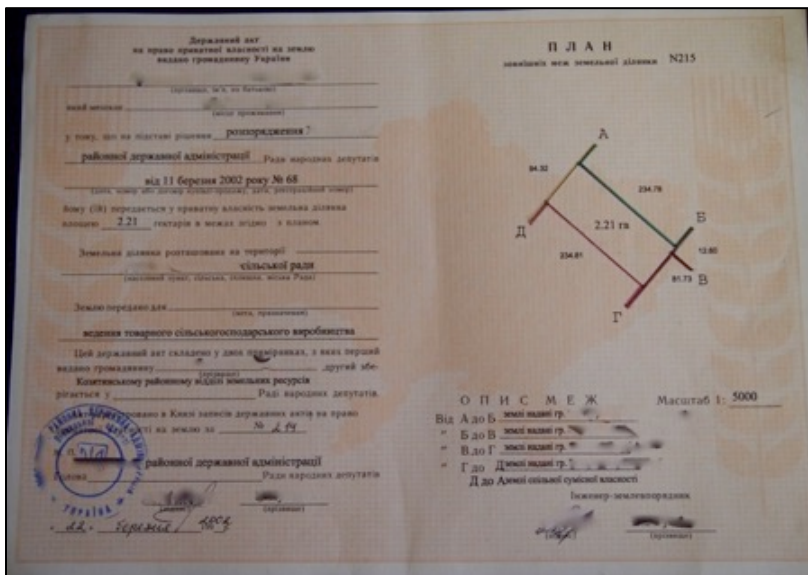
Державний акт
на право приватної власності на землю
видано громадянину України

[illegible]
(прізвище, ім'я, по батькові)

який мешкає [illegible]
(адреса проживання)

у тому, що на підставі рішення розпорядження 7
районної державної адміністрації Ради народних депутатів
від 11 березня 2002 року № 68
(дата, номер або назва рішення, дата, реєстраційний номер)

йому (їй) передається у приватну власність земельна ділянка площею 2.21 гектарів в межах згідно з планом.

Земельна ділянка розташована на території сільської ради
(назва населеного пункту, сільська, селищна, міська Ради)

Землю передано для
(мета, призначення)
ведення товарного сільськогосподарського виробництва

Цей державний акт складено у двох примірниках, з яких перший видано громадянину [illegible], другий зберігається у Козятинському районному відділі земельних ресурсів Ради народних депутатів

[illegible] в Книзі записів державних актів на право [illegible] на землю за № 2.14

районної державної адміністрації
Ради народних депутатів

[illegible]
(підпис)

22 березня 2002

П Л А Н
зовнішніх меж земельної ділянки N215

А
94.32
234.76
Б
12.60
В
61.73
Г
234.61
Д
2.21 га

О П И С М Е Ж
Масштаб 1: 5000
Від А до Б землі наданої гр. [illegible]
" Б до В землі наданої гр. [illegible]
" В до Г землі наданої гр. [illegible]
" Г до Д землі наданої гр. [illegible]
Д до А землі сільської сумісної власності

Інженер-землевпорядник
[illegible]
(підпис)